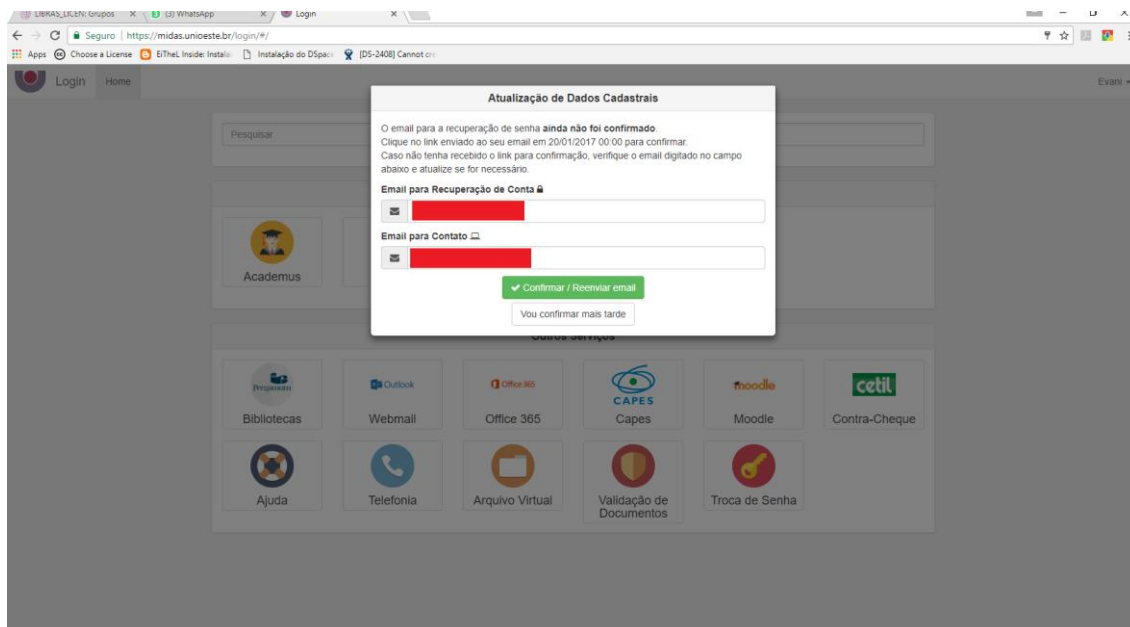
LIBRAS_LICEN: Grupos × (3) WhatsApp × Login ×

Seguro | https://midas.unioeste.br/login/#/

Apps Choose a License EiTheL Inside: Instala Instalação do DSpace [DS-2408] Cannot cr

Login Home Evani

Pesquisar

Atualização de Dados Cadastrais

O email para a recuperação de senha **ainda não foi confirmado**.
Clique no link enviado ao seu email em 20/01/2017 00:00 para confirmar.
Caso não tenha recebido o link para confirmação, verifique o email digitado no campo abaixo e atualize se for necessário.

Email para Recuperação de Conta

Email para Contato

Confirmar / Reenviar email

Vou confirmar mais tarde

Academus

Outros Serviços

Pergamum Bibliotecas

Outlook Webmail

Office 365 Office 365

CAPES Capes

moodle Moodle

cetil Contra-Cheque

Ajuda

Telefonia

Arquivo Virtual

Validação de Documentos

Troca de Senha